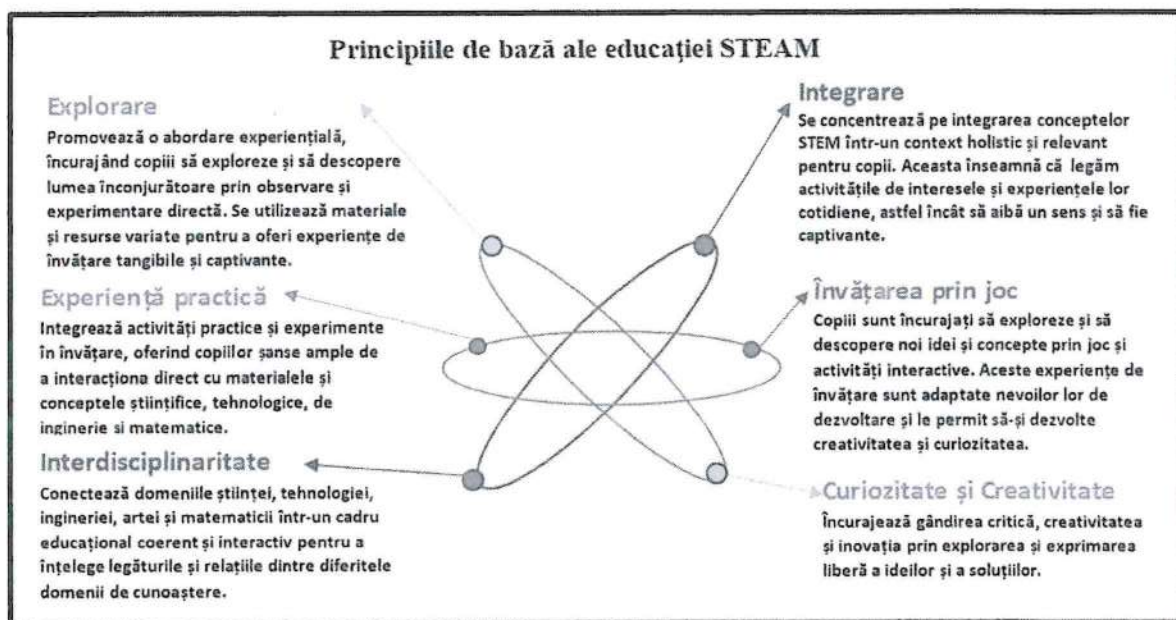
Principiile de bază ale educației STEAM

Explorare
Promovează o abordare experiențială, încurajând copiii să exploreze și să descopere lumea înconjurătoare prin observare și experimentare directă. Se utilizează materiale și resurse variate pentru a oferi experiențe de învățare tangibile și captivante.

Experiență practică
Integrează activități practice și experimente în învățare, oferind copiilor șanse ample de a interacționa direct cu materialele și conceptele științifice, tehnologice, de inginerie si matematice.

Interdisciplinaritate
Conectează domeniile științei, tehnologiei, ingineriei, artei și matematicii într-un cadru educațional coerent și interactiv pentru a înțelege legăturile și relațiile dintre diferitele domenii de cunoaștere.

Integrare
Se concentrează pe integrarea conceptelor STEM într-un context holistic și relevant pentru copii. Aceasta înseamnă că legăm activitățile de interesele și experiențele lor cotidiene, astfel încât să aibă un sens și să fie captivante.

Învățarea prin joc
Copiii sunt încurajați să exploreze și să descopere noi idei și concepte prin joc și activități interactive. Aceste experiențe de învățare sunt adaptate nevoilor lor de dezvoltare și le permit să-și dezvolte creativitatea și curiozitatea.

Curiozitate și Creativitate
Încurajează gândirea critică, creativitatea și inovația prin explorarea și exprimarea liberă a ideilor și a soluțiilor.